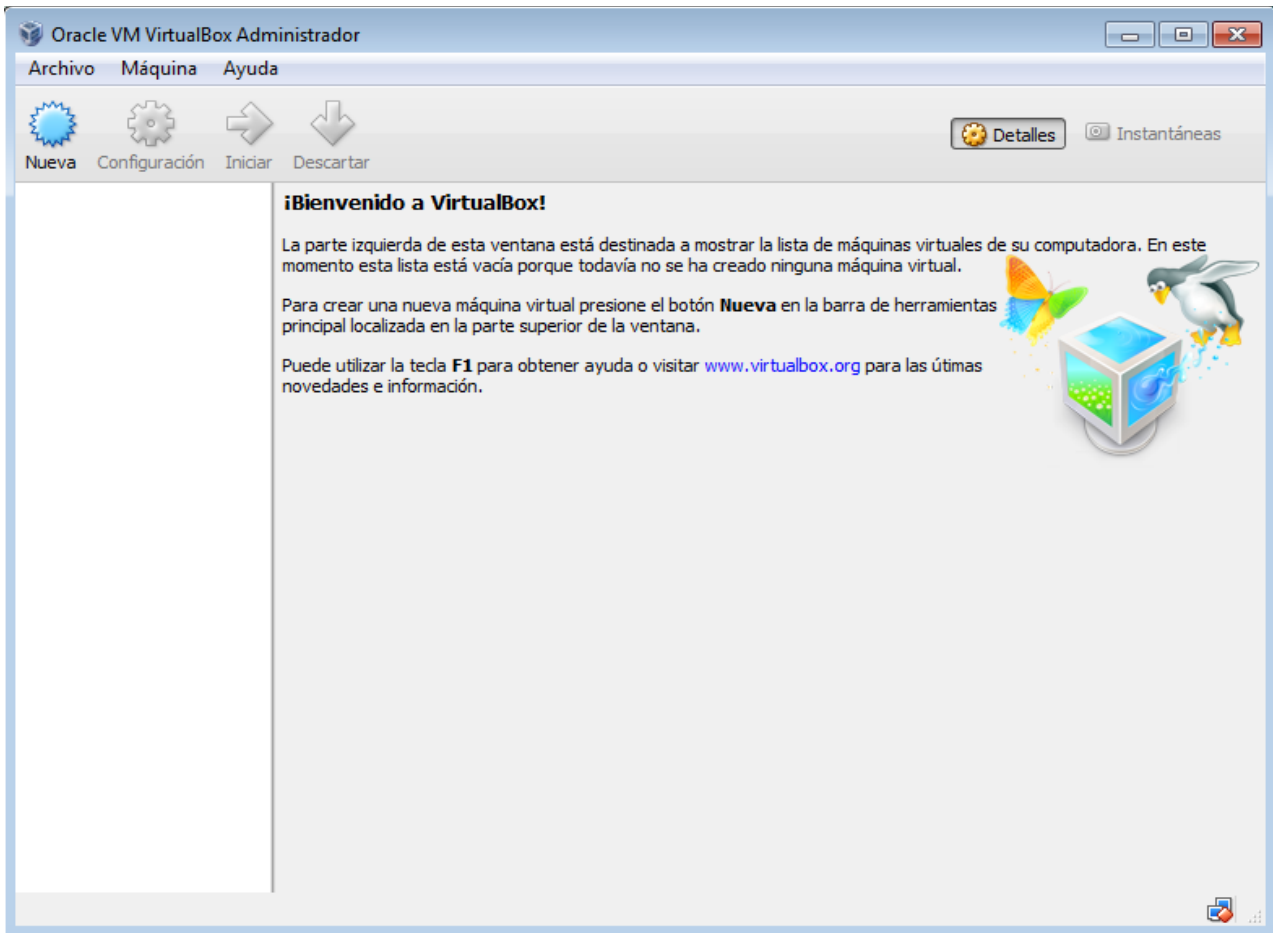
Oracle VM VirtualBox Administrador

Archivo Máquina Ayuda

Nueva Configuración Iniciar Descartar

Detalles Instantáneas

¡Bienvenido a VirtualBox!

La parte izquierda de esta ventana está destinada a mostrar la lista de máquinas virtuales de su computadora. En este momento esta lista está vacía porque todavía no se ha creado ninguna máquina virtual.

Para crear una nueva máquina virtual presione el botón **Nueva** en la barra de herramientas principal localizada en la parte superior de la ventana.

Puede utilizar la tecla **F1** para obtener ayuda o visitar www.virtualbox.org para las útimas novedades e información.